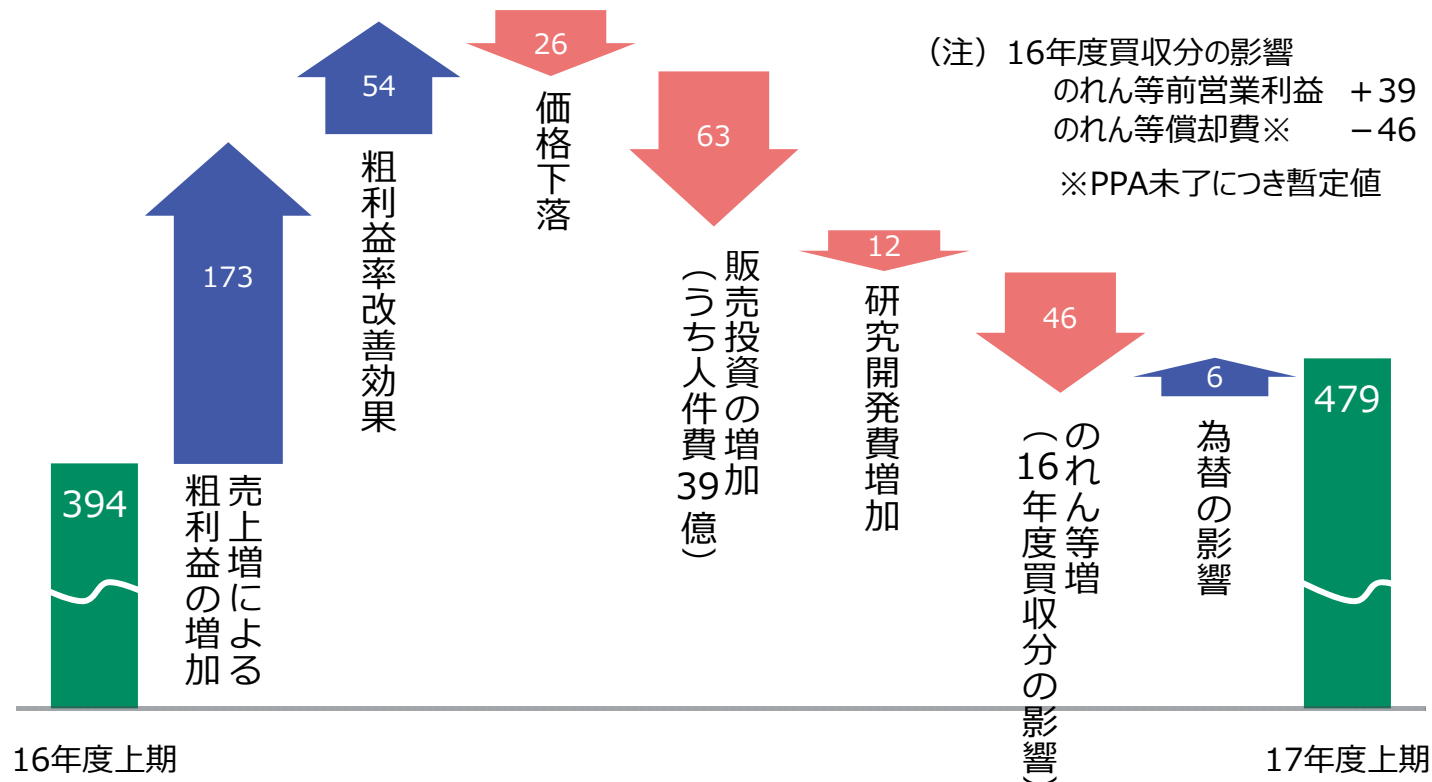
（注）16年度買収分の影響
のれん等前営業利益　＋39
のれん等償却費※　　－46
※PPA未了につき暫定値

394

173
売上増による粗利益の増加

54
粗利益率改善効果

26
価格下落

63
販売投資の増加（うち人件費39億）

12
研究開発費増加

46
のれん等増（16年度買収分の影響）

6
為替の影響

479

16年度上期

17年度上期